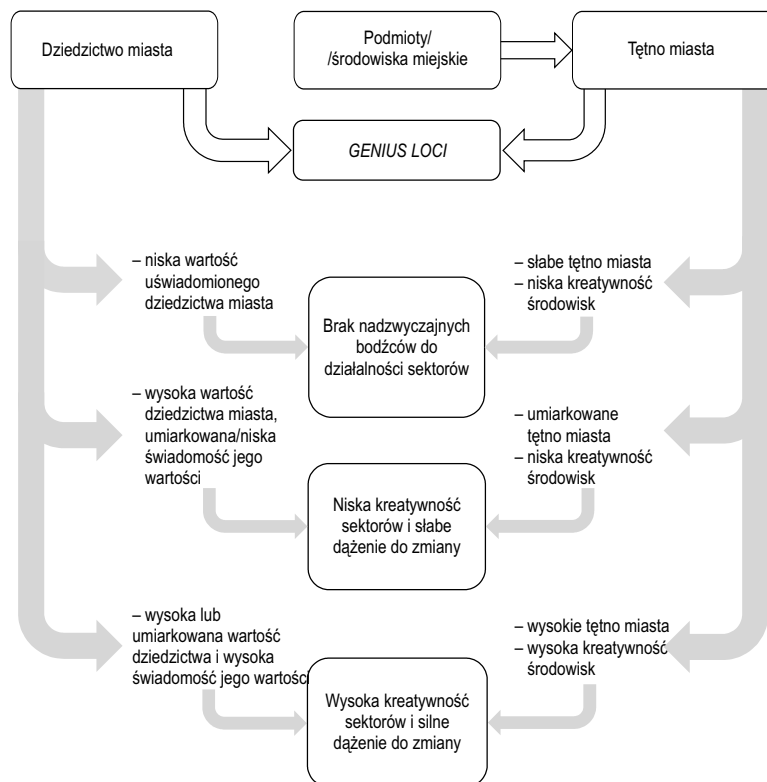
Dziedzictwo miasta

Podmioty/ /środowiska miejskie

Tętno miasta

GENIUS LOCI

– niska wartość uświadomionego dziedzictwa miasta

– słabe tętno miasta
– niska kreatywność środowisk

Brak nadzwyczajnych bodźców do działalności sektorów

– wysoka wartość dziedzictwa miasta, umiarkowana/niska świadomość jego wartości

– umiarkowane tętno miasta
– niska kreatywność środowisk

Niska kreatywność sektorów i słabe dążenie do zmiany

– wysoka lub umiarkowana wartość dziedzictwa i wysoka świadomość jego wartości

– wysokie tętno miasta
– wysoka kreatywność środowisk

Wysoka kreatywność sektorów i silne dążenie do zmiany